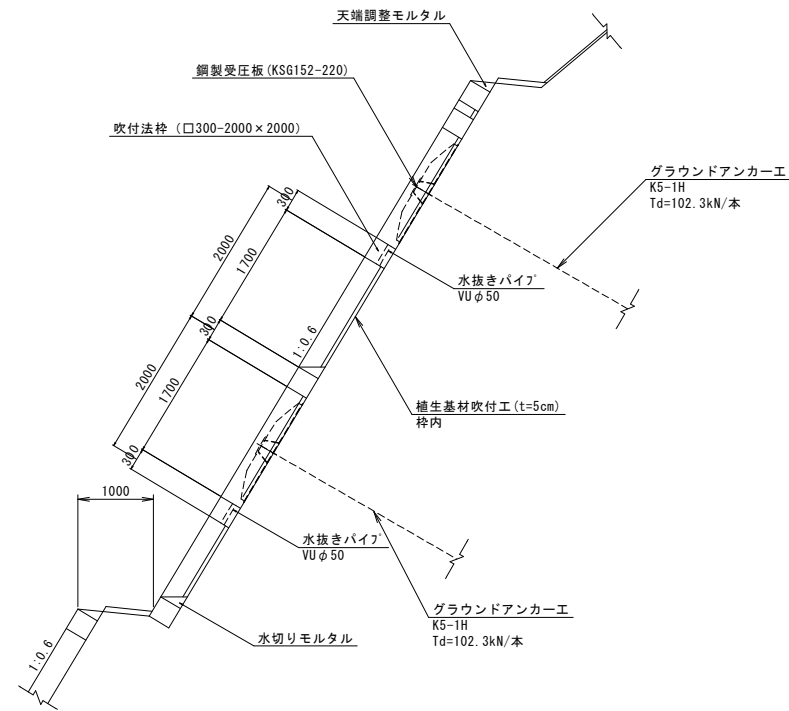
天端調整モルタル

鋼製受圧板(KSG152-220)

吹付法枠（□300-2000×2000）

グラウンドアンカー工
K5-1H
Td=102.3kN/本

300
2000
1700
300
2000
1700
300

水抜きパイプ
VU$\phi$50

1:0.6

植生基材吹付工(t=5cm)
枠内

1000

水抜きパイプ
VU$\phi$50

グラウンドアンカー工
K5-1H
Td=102.3kN/本

水切りモルタル

1:0.6